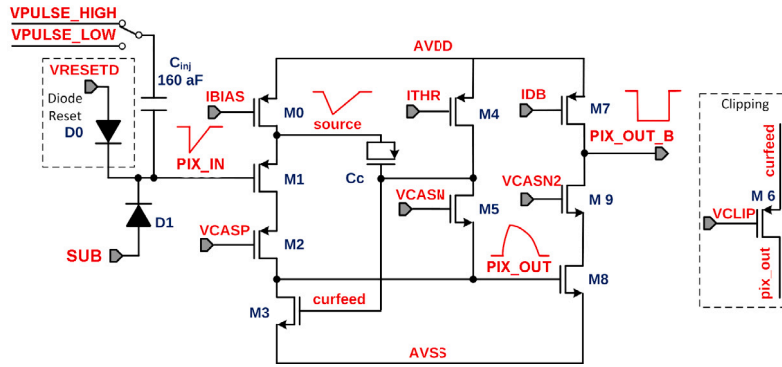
VPULSE_HIGH
VPULSE_LOW
AVDD
VRESETD
Diode Reset
D0
$C_{inj}$
160 aF
IBIAS
M0
source
ITHR
M4
IDB
M7
Clipping
PIX_OUT_B
curfeed
PIX_IN
M1
Cc
VCASN
M5
VCASN2
M 9
M 6
VCLIP
D1
VCASP
M2
PIX_OUT
SUB
M8
pix_out
M3
curfeed
AVSS